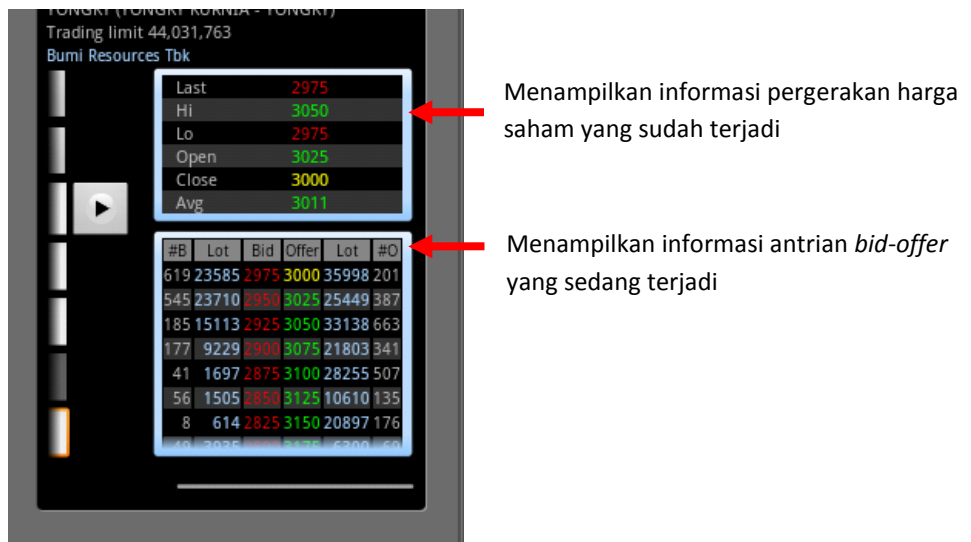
YONGKY (YONGKY KURNIA - YONGKY)
Trading limit 44,031,763
Bumi Resources Tbk

| Last | 2975 |
|---|---|
| Hi | 3050 |
| Lo | 2975 |
| Open | 3025 |
| Close | 3000 |
| Avg | 3011 |

| #B | Lot | Bid | Offer | Lot | #O |
|---|---|---|---|---|---|
| 619 | 23585 | 2975 | 3000 | 35998 | 201 |
| 545 | 23710 | 2950 | 3025 | 25449 | 387 |
| 185 | 15113 | 2925 | 3050 | 33138 | 663 |
| 177 | 9229 | 2900 | 3075 | 21803 | 341 |
| 41 | 1697 | 2875 | 3100 | 28255 | 507 |
| 56 | 1505 | 2850 | 3125 | 10610 | 135 |
| 8 | 614 | 2825 | 3150 | 20897 | 176 |
| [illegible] | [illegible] | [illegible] | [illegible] | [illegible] | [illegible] |

Menampilkan informasi pergerakan harga saham yang sudah terjadi

Menampilkan informasi antrian *bid-offer* yang sedang terjadi